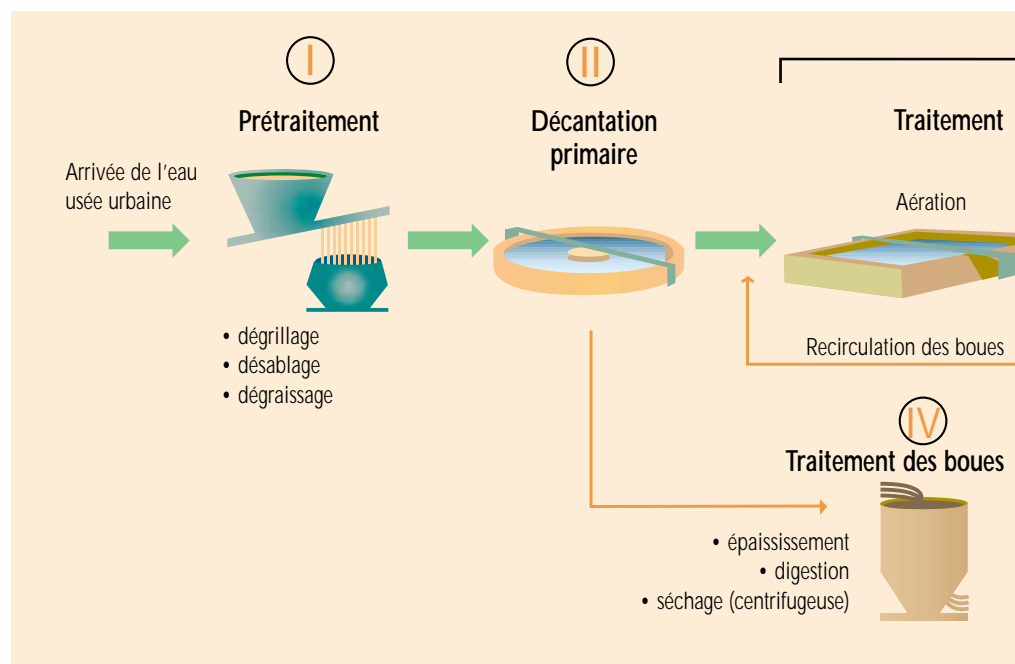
I

Prétraitement

II

Décantation primaire

Traitement

Arrivée de l'eau usée urbaine

Aération

• dégrillage
• désablage
• dégraissage

Recirculation des boues

IV

Traitement des boues

• épaississement
• digestion
• séchage (centrifugeuse)